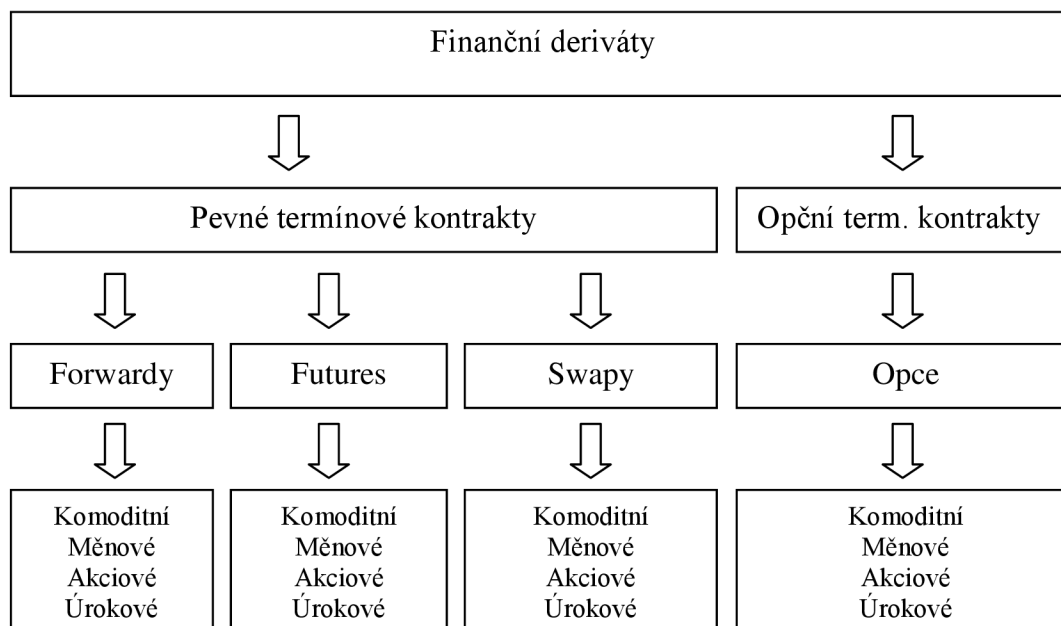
Finanční deriváty

Pevné termínové kontrakty

Opční term. kontrakty

Forwardy

Futures

Swapy

Opce

Komoditní
Měnové
Akciové
Úrokové

Komoditní
Měnové
Akciové
Úrokové

Komoditní
Měnové
Akciové
Úrokové

Komoditní
Měnové
Akciové
Úrokové